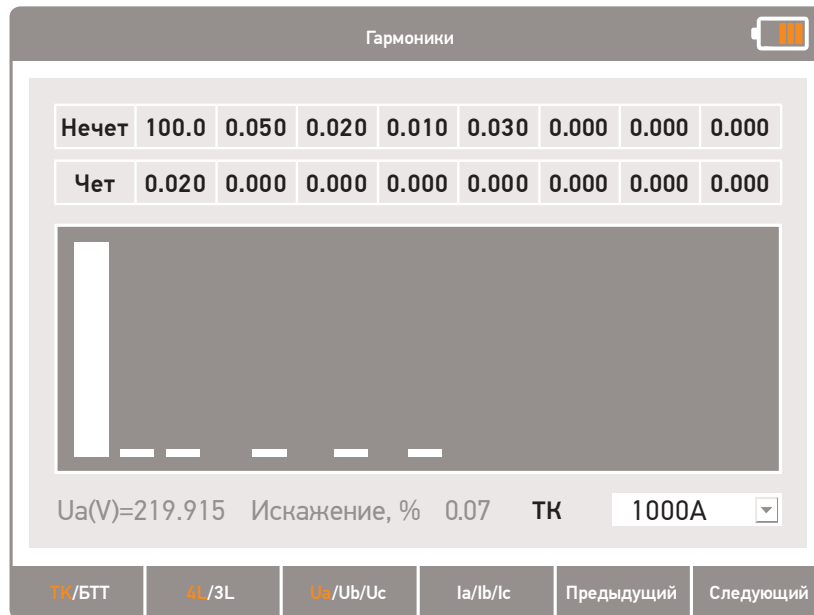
Гармоники

| Нечет | 100.0 | 0.050 | 0.020 | 0.010 | 0.030 | 0.000 | 0.000 | 0.000 |
|---|---|---|---|---|---|---|---|---|
| Чет | 0.020 | 0.000 | 0.000 | 0.000 | 0.000 | 0.000 | 0.000 | 0.000 |

Ua(V)=219.915 Искажение, % 0.07 ТК 1000A

ТК/БТТ 4L/3L Ua/Ub/Uc Ia/Ib/Ic Предыдущий Следующий